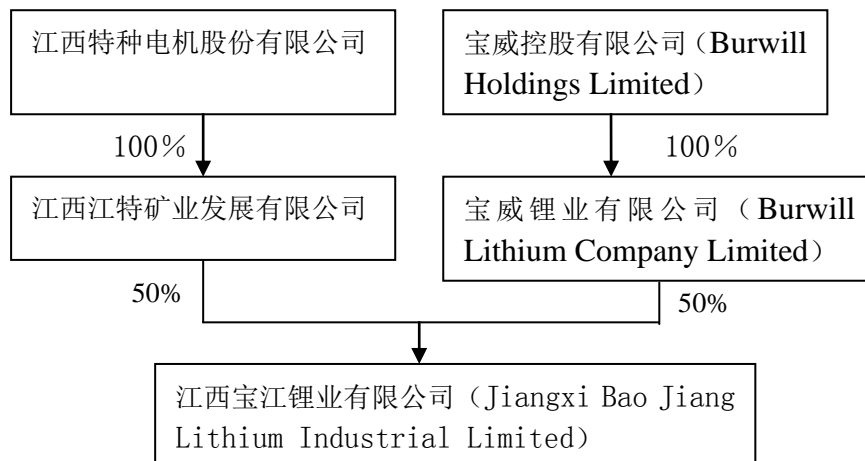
江西特种电机股份有限公司

100％

江西江特矿业发展有限公司

50%

宝威控股有限公司（Burwill Holdings Limited）

100％

宝威锂业有限公司（Burwill Lithium Company Limited）

50%

江西宝江锂业有限公司（Jiangxi Bao Jiang Lithium Industrial Limited）